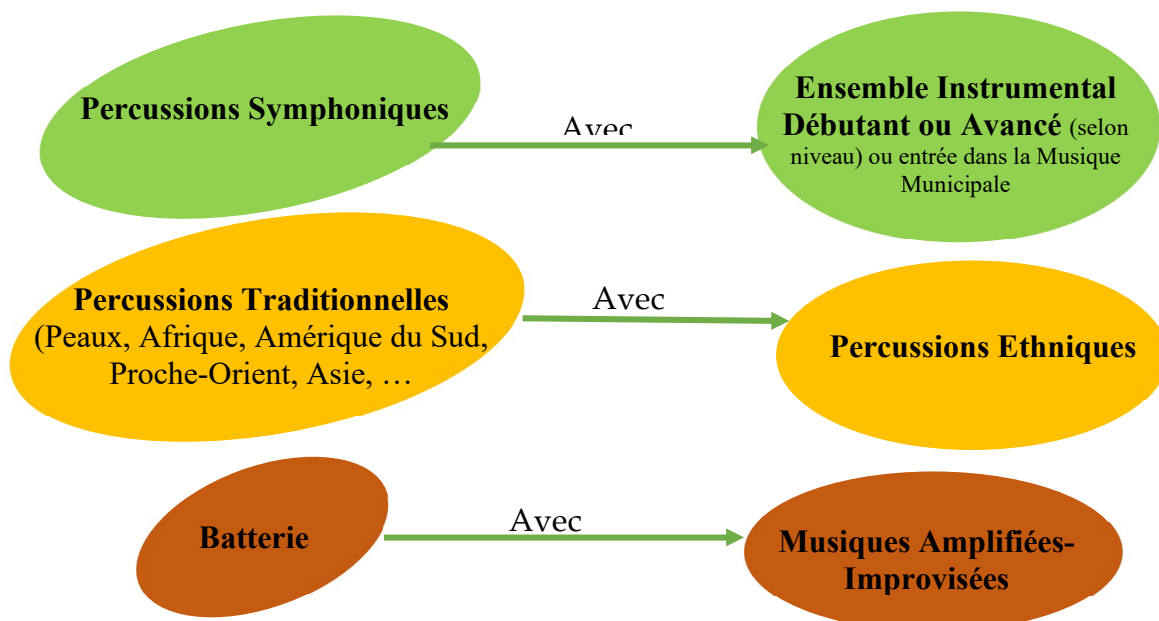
Percussions Symphoniques

Avec

Ensemble Instrumental Débutant ou Avancé (selon niveau) ou entrée dans la Musique Municipale

Percussions Traditionnelles (Peaux, Afrique, Amérique du Sud, Proche-Orient, Asie, …

Avec

Percussions Ethniques

Batterie

Avec

Musiques Amplifiées-Improvisées